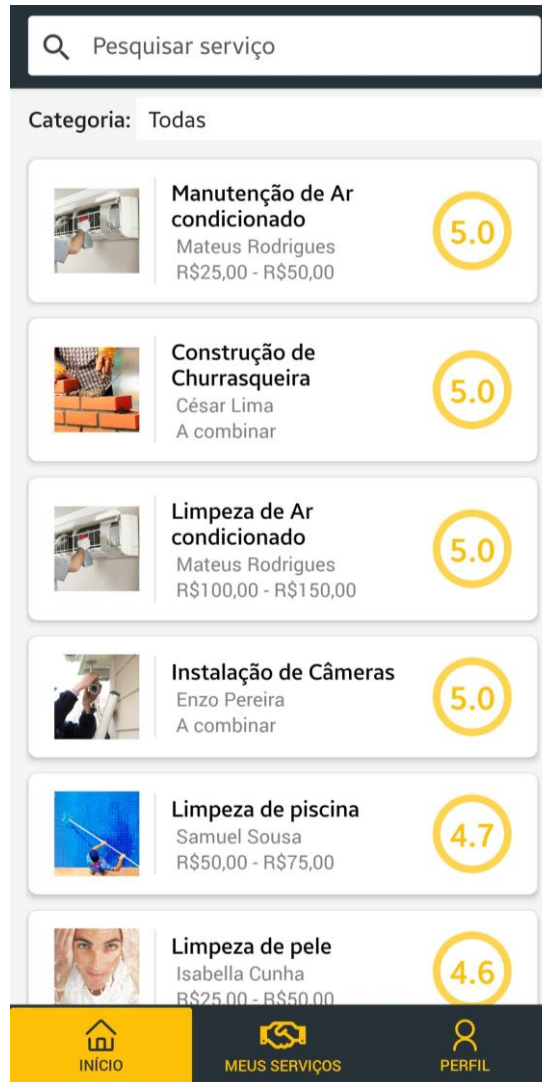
Pesquisar serviço

Categoria: Todas

Manutenção de Ar condicionado
Mateus Rodrigues
R$25,00 - R$50,00
5.0

Construção de Churrasqueira
César Lima
A combinar
5.0

Limpeza de Ar condicionado
Mateus Rodrigues
R$100,00 - R$150,00
5.0

Instalação de Câmeras
Enzo Pereira
A combinar
5.0

Limpeza de piscina
Samuel Sousa
R$50,00 - R$75,00
4.7

Limpeza de pele
Isabella Cunha
R$25,00 - R$50,00
4.6

INÍCIO
MEUS SERVIÇOS
PERFIL